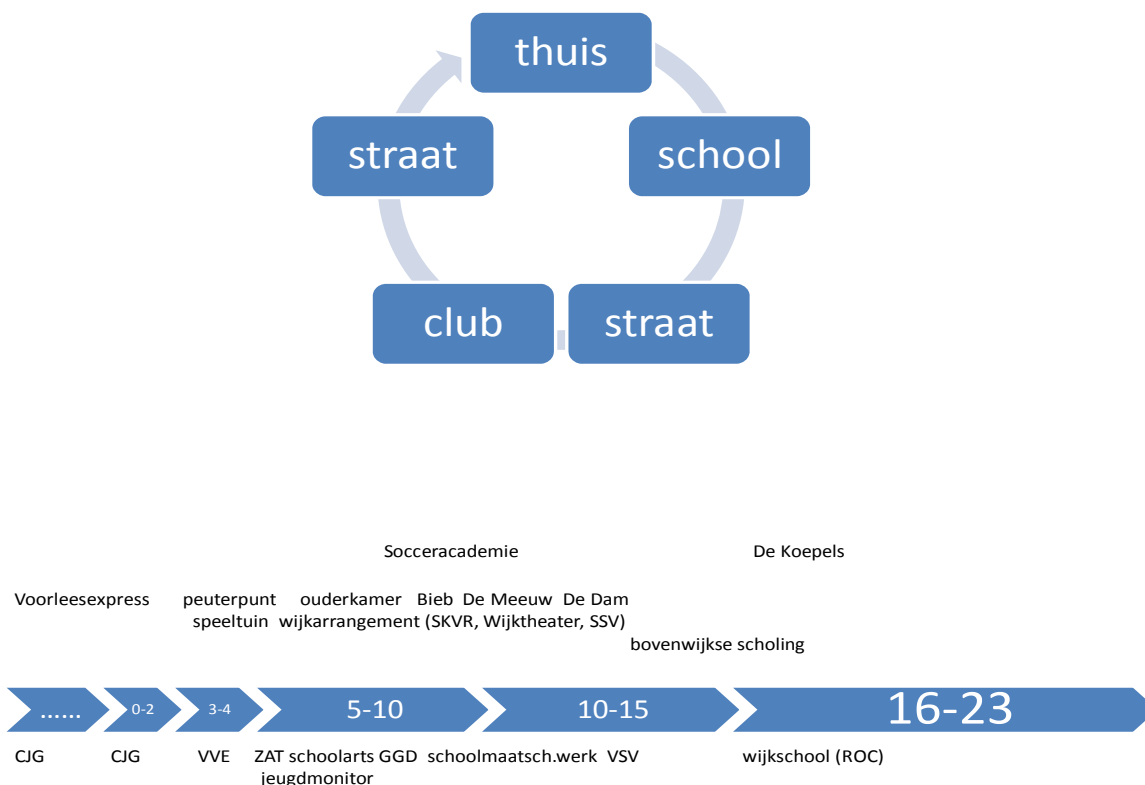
thuis

school

straat

club

straat

Socceracademie

De Koepels

Voorleesexpress peuterpunt ouderkamer Bieb De Meeuw De Dam
speeltuin wijkarrangement (SKVR, Wijktheater, SSV)

bovenwijkse scholing

......

0-2

3-4

5-10

10-15

16-23

CJG CJG VVE ZAT schoolarts GGD schoolmaatsch.werk VSV wijkschool (ROC)
jeugdmonitor